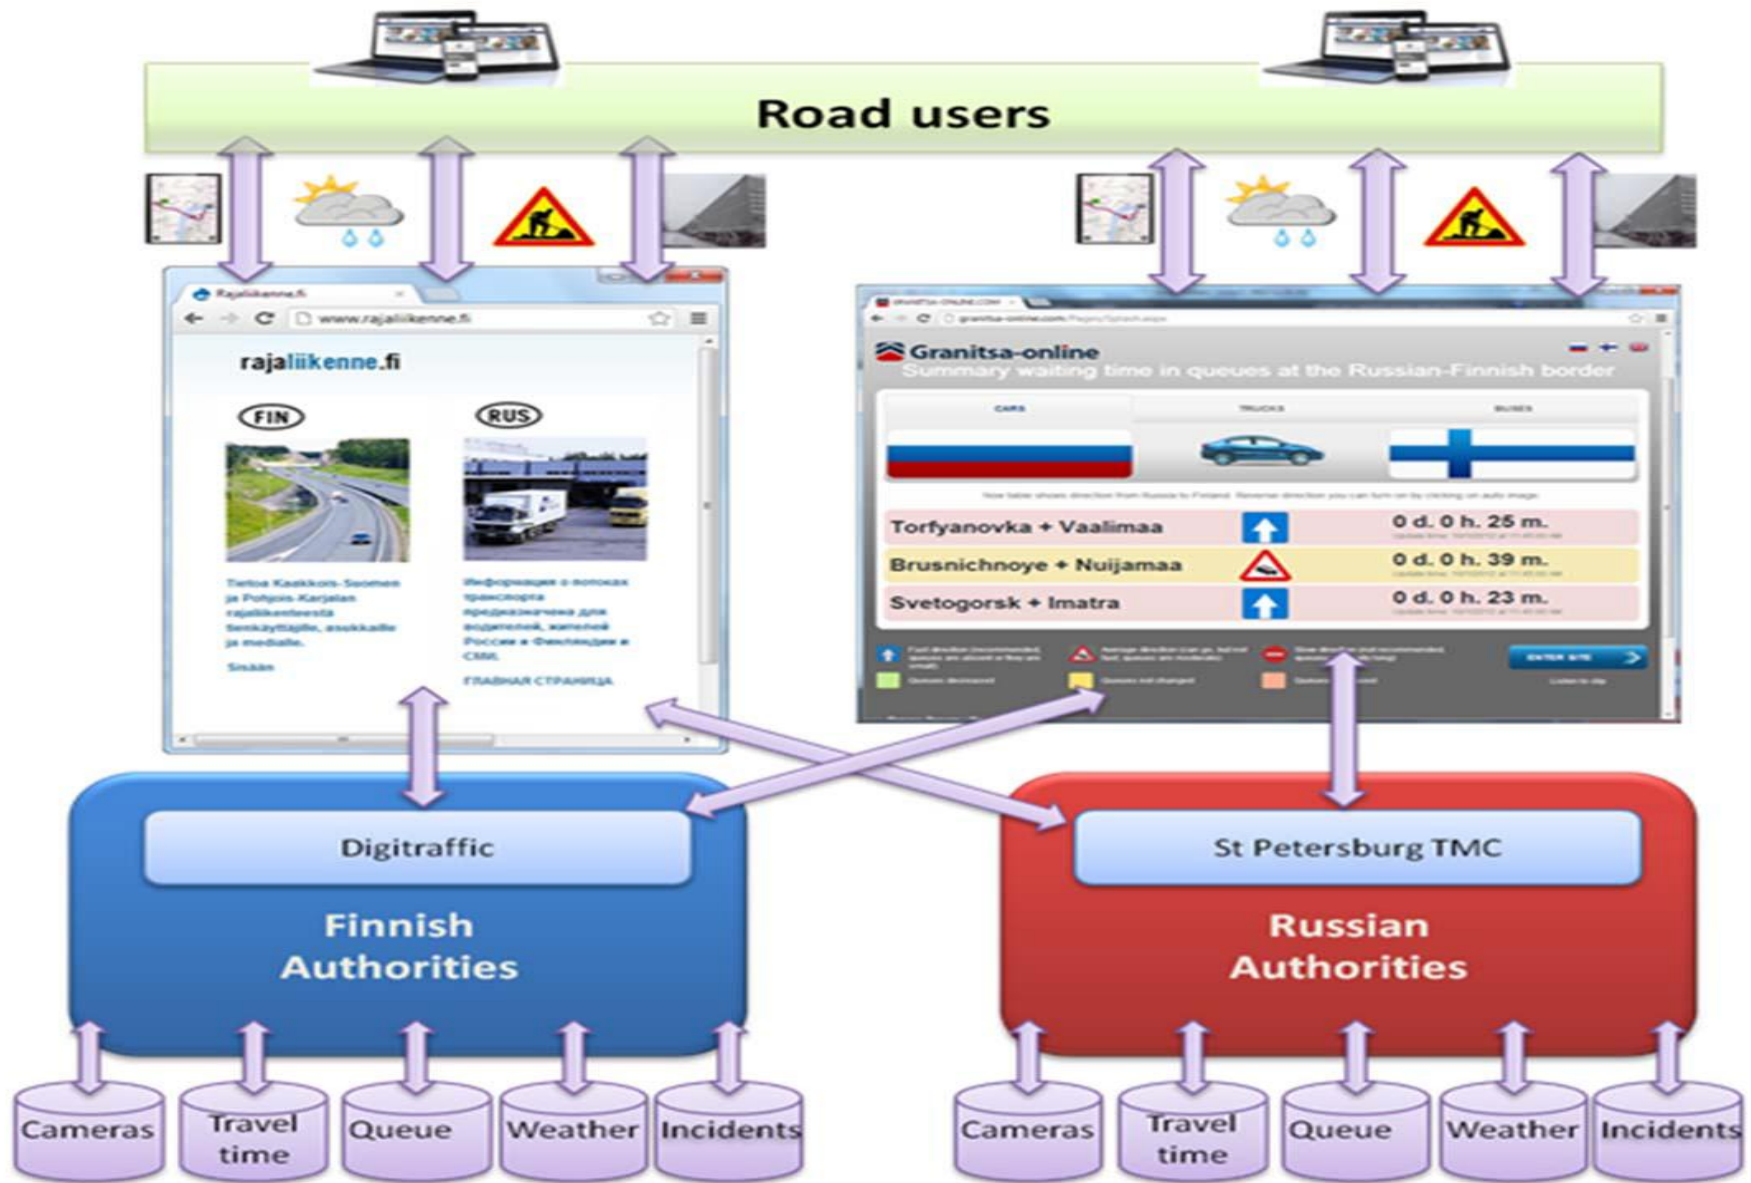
Road users

Rajaliikenne.fi

www.rajaliikenne.fi

rajaliikenne.fi

FIN

RUS

Tietoa Kaakkois-Suomen ja Pohjois-Karjalan rajaliikenteestä tienkäyttäjille, asukkaille ja medialle.

Sisään

Информация о потоках транспорта предназначена для водителей, жителей России и Финляндии и СМИ.

ГЛАВНАЯ СТРАНИЦА

Granitsa-online

Summary waiting time in queues at the Russian-Finnish border

CARS

TRUCKS

BUSES

Torfyanovka + Vaalimaa

0 d. 0 h. 25 m.

Brusnichnoye + Nuijamaa

0 d. 0 h. 39 m.

Svetogorsk + Imatra

0 d. 0 h. 23 m.

ENTER SITE

Digitraffic

Finnish Authorities

St Petersburg TMC

Russian Authorities

Cameras

Travel time

Queue

Weather

Incidents

Cameras

Travel time

Queue

Weather

Incidents